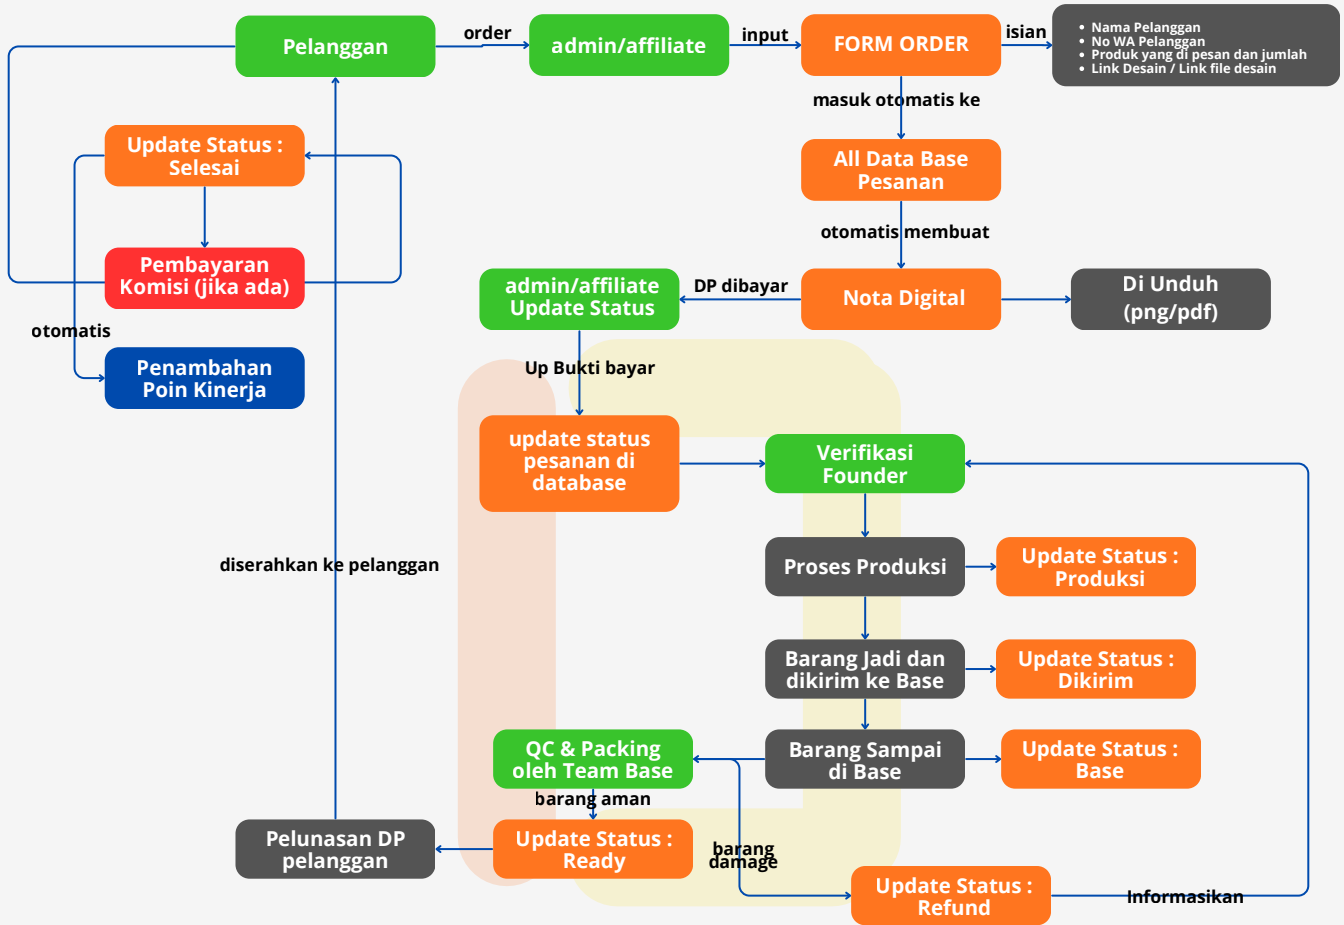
Pelanggan

order

admin/affiliate

input

FORM ORDER

isian

• Nama Pelanggan
• No WA Pelanggan
• Produk yang di pesan dan jumlah
• Link Desain / Link file desain

masuk otomatis ke

All Data Base Pesanan

otomatis membuat

Update Status : Selesai

Pembayaran Komisi (jika ada)

otomatis

Penambahan Poin Kinerja

admin/affiliate Update Status

DP dibayar

Nota Digital

Di Unduh (png/pdf)

Up Bukti bayar

update status pesanan di database

Verifikasi Founder

diserahkan ke pelanggan

Proses Produksi

Update Status : Produksi

Barang Jadi dan dikirim ke Base

Update Status : Dikirim

QC & Packing oleh Team Base

Barang Sampai di Base

Update Status : Base

barang aman

Pelunasan DP pelanggan

Update Status : Ready

barang damage

Update Status : Refund

Informasikan